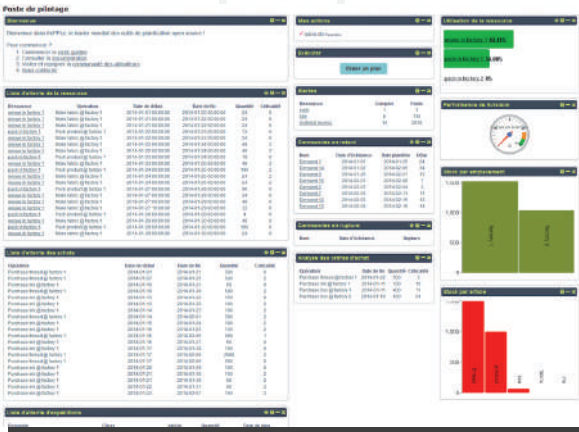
Poste de pilotage

Bienvenue

Bienvenue dans fwPPIc, le leader mondial des outils de planification open-source !

Pour commencer ?
1. Commencer le guide guidée
2. Consulter la documentation
3. Visiter et rejoindre la communauté des utilisateurs
4. Nous contacter

Mes actions

Créer

Stocks

Demandes en retard

Commandes en rupture

Analyse des ordres d'achat

Utilisation de la ressource

Performance de livraison

Stock par emplacement

Stock par article

Liste d'attente de la ressource

Liste d'attente des achats

Liste d'attente d'expéditions

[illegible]